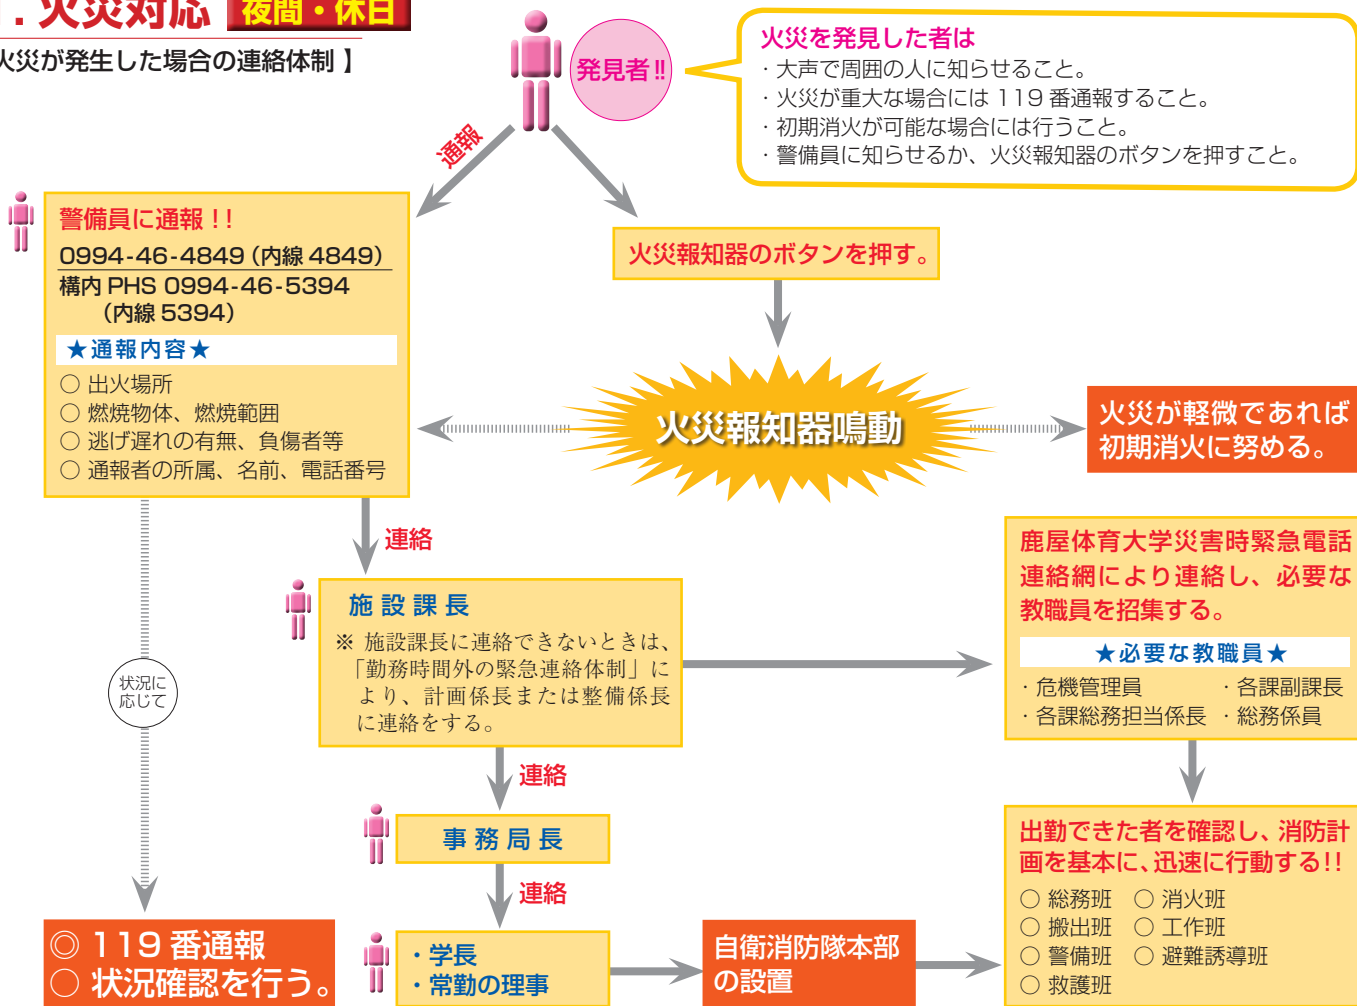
. 火災対応 夜間・休日

火災が発生した場合の連絡体制 】

発見者!!

火災を発見した者は
・大声で周囲の人に知らせること。
・火災が重大な場合には 119 番通報すること。
・初期消火が可能な場合には行うこと。
・警備員に知らせるか、火災報知器のボタンを押すこと。

通報

警備員に通報!!
0994-46-4849(内線 4849)
構内 PHS 0994-46-5394
(内線 5394)
★通報内容★
○ 出火場所
○ 燃焼物体、燃焼範囲
○ 逃げ遅れの有無、負傷者等
○ 通報者の所属、名前、電話番号

火災報知器のボタンを押す。

火災報知器鳴動

火災が軽微であれば初期消火に努める。

連絡

施設課長
※ 施設課長に連絡できないときは、「勤務時間外の緊急連絡体制」により、計画係長または整備係長に連絡をする。

鹿屋体育大学災害時緊急電話連絡網により連絡し、必要な教職員を招集する。
★必要な教職員★
・危機管理員 ・各課副課長
・各課総務担当係長 ・総務係員

状況に応じて

連絡

事務局長

連絡

・学長
・常勤の理事

自衛消防隊本部の設置

出勤できた者を確認し、消防計画を基本に、迅速に行動する!!
○ 総務班 ○ 消火班
○ 搬出班 ○ 工作班
○ 警備班 ○ 避難誘導班
○ 救護班

◎ 119 番通報
○ 状況確認を行う。